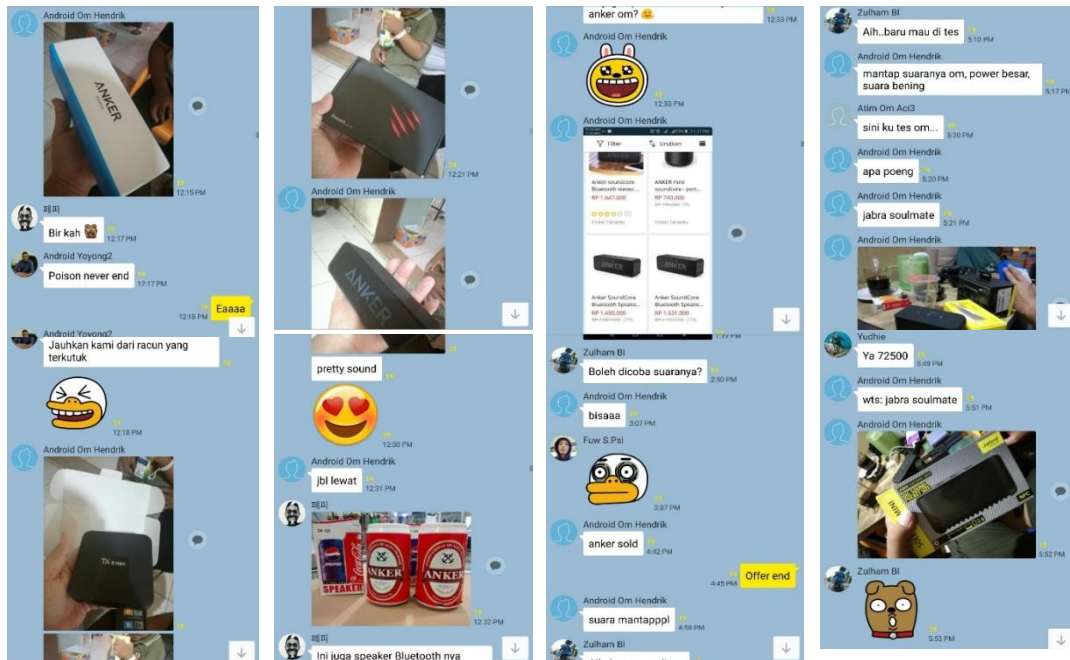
Android Om Hendrik

ANKER

12:15 PM

피피

Bir kah 🐻

12:17 PM

Android Yoyong2

Poison never end

12:17 PM

12:18 PM

Eaaaa

Android Yoyong2

Jauhkan kami dari racun yang terkutuk

12:18 PM

Android Om Hendrik

TX 3 mini

12:21 PM

Android Om Hendrik

ANKER

pretty sound

12:30 PM

Android Om Hendrik

jbl lewat

12:31 PM

피피

PEPSI

ANKER

ANKER

SPEAKER

12:32 PM

피피

Ini juga speaker Bluetooth nya

anker om? 🙂

12:33 PM

Android Om Hendrik

12:33 PM

Android Om Hendrik

Filter

Urutkan

Anker Soundcore Bluetooth stereo ...

RP 1.647.000

ANKER mini soundcore - port...

RP 740.000

Anker SoundCore Bluetooth Speake...

RP 1.490.000

Anker SoundCore Bluetooth Speake...

RP 1.631.000

Zulham BI

Boleh dicoba suaranya?

2:50 PM

Android Om Hendrik

bisaaa

3:07 PM

Fuw S.Psi

3:07 PM

Android Om Hendrik

anker sold

4:42 PM

4:45 PM

Offer end

Android Om Hendrik

suara mantapppl

4:58 PM

Zulham BI

Zulham BI

Aih..baru mau di tes

5:10 PM

Android Om Hendrik

mantap suaranya om, power besar, suara bening

5:17 PM

Atim Om Aci3

sini ku tes om...

5:20 PM

Android Om Hendrik

apa poeng

5:20 PM

Android Om Hendrik

jabra soulmate

5:21 PM

Android Om Hendrik

Yudhie

Ya 72500

5:49 PM

Android Om Hendrik

wts: jabra soulmate

5:51 PM

Android Om Hendrik

5:52 PM

Zulham BI

5:53 PM